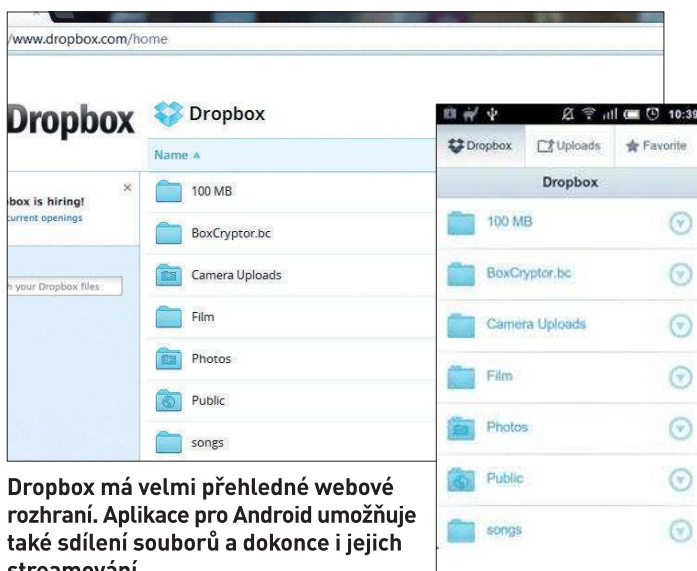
/www.dropbox.com/home

Dropbox

Dropbox

Name ▲

box is hiring!
current openings

×

h your Dropbox files

100 MB
BoxCryptor.bc
Camera Uploads
Film
Photos
Public
songs

10:39

Dropbox
Uploads
Favorite

Dropbox

100 MB
BoxCryptor.bc
Camera Uploads
Film
Photos
Public
songs

Dropbox má velmi přehledné webové rozhraní. Aplikace pro Android umožňuje také sdílení souborů a dokonce i jejich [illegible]